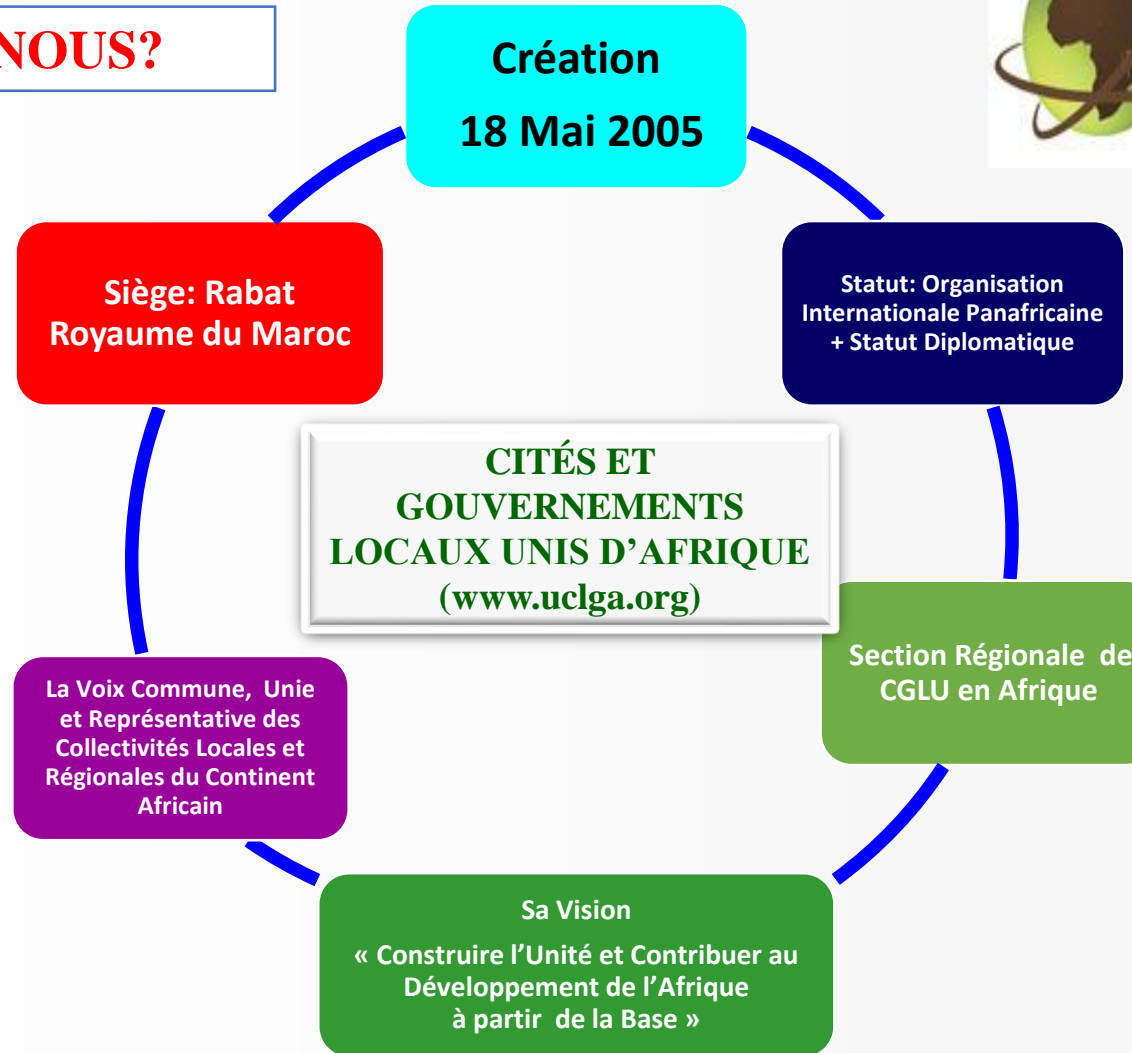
NOUS?

Création
18 Mai 2005

Siège: Rabat
Royaume du Maroc

Statut: Organisation Internationale Panafricaine + Statut Diplomatique

CITÉS ET GOUVERNEMENTS LOCAUX UNIS D'AFRIQUE
(www.uclga.org)

Section Régionale de CGLU en Afrique

La Voix Commune, Unie et Représentative des Collectivités Locales et Régionales du Continent Africain

Sa Vision
« Construire l'Unité et Contribuer au Développement de l'Afrique à partir de la Base »